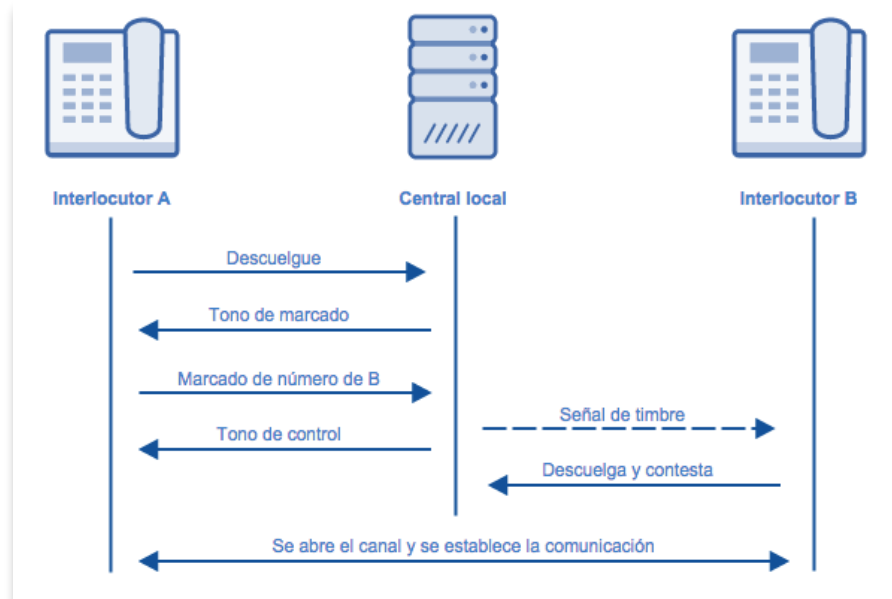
Interlocutor A

Central local

Interlocutor B

Descuelgue

Tono de marcado

Marcado de número de B

Señal de timbre

Tono de control

Descuelga y contesta

Se abre el canal y se establece la comunicación